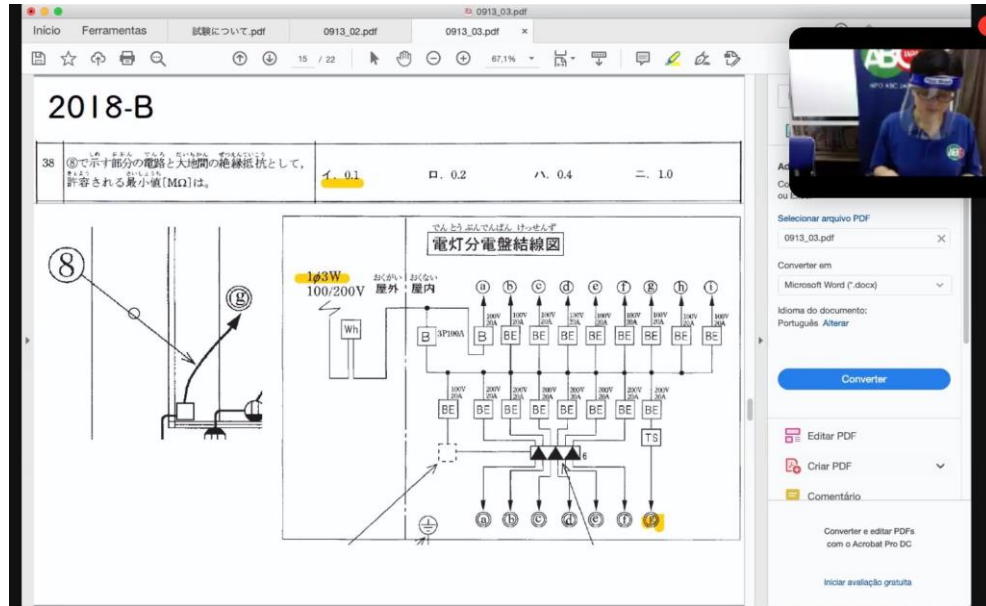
0913_03.pdf

Início Ferramentas 試験について.pdf 0913_02.pdf 0913_03.pdf ×

15 / 22 67,1%

2018-B

| 38 | ⑧で示す部分の電路と大地間の絶縁抵抗として、許容される最小値[MΩ]は。 | イ. 0.1 | ロ. 0.2 | ハ. 0.4 | ニ. 1.0 |
|---|---|---|---|---|---|

⑧

ⓖ

電灯分電盤結線図

1φ3W 100/200V 屋外 屋内

Wh

B 3P100A

B BE BE BE BE BE BE BE BE BE

ⓐ ⓑ ⓒ ⓓ ⓔ ⓕ ⓖ ⓗ ⓘ

100V 20A 100V 20A 200V 20A 100V 20A 100V 20A 100V 20A 100V 20A 100V 20A 100V 20A

BE BE BE BE BE BE BE BE

100V 20A 200V 20A 200V 20A 200V 20A 200V 20A 200V 20A 200V 20A 100V 20A

TS

6

ⓐ ⓑ ⓒ ⓓ ⓔ ⓕ ⓖ

Ad
Co
ou

Selecionar arquivo PDF

0913_03.pdf

Converter em

Microsoft Word (*.docx)

Idioma do documento:
Português Alterar

Converter

Editar PDF

Criar PDF

Comentário

Converter e editar PDFs com o Acrobat Pro DC

Iniciar avaliação gratuita

ABC